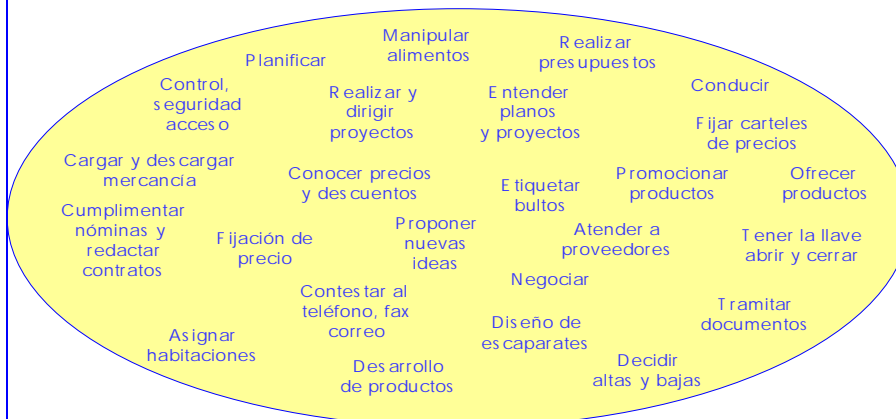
Manipular alimentos

Planificar

Realizar presupuestos

Control, seguridad acceso

Realizar y dirigir proyectos

Entender planos y proyectos

Conducir

Fijar carteles de precios

Cargar y descargar mercancía

Conocer precios y descuentos

Etiquetar bultos

Promocionar productos

Ofrecer productos

Cumplimentar nóminas y redactar contratos

Fijación de precio

Proponer nuevas ideas

Atender a proveedores

Tener la llave abrir y cerrar

Negociar

Contestar al teléfono, fax correo

Tramitar documentos

Asignar habitaciones

Diseño de escaparates

Desarrollo de productos

Decidir altas y bajas